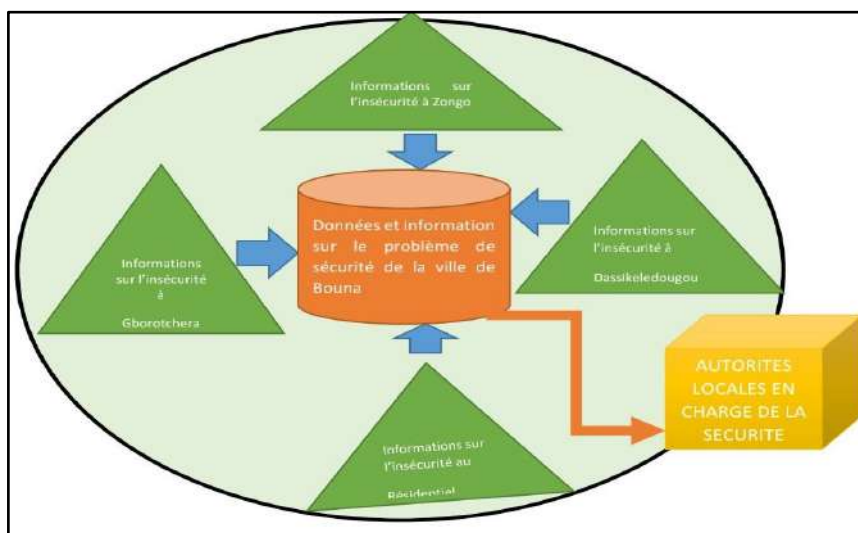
Informations sur l'insécurité à Zongo

Informations sur l'insécurité à Gborotchera

Données et information sur le problème de sécurité de la ville de Bouna

Informations sur l'insécurité à Dassikeledougou

Informations sur l'insécurité au Résidentiel

AUTORITES LOCALES EN CHARGE DE LA SECURITE